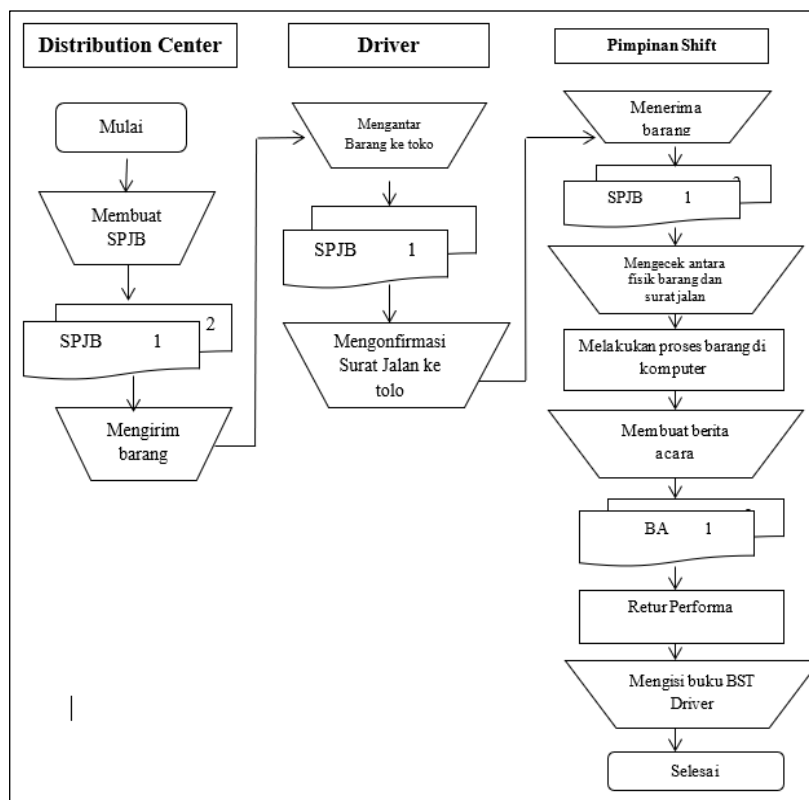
Distribution Center

Driver

Pimpinan Shift

Mulai

Membuat SPJB

SPJB 1

2

Mengirim barang

Mengantar Barang ke toko

SPJB 1

Mengonfirmasi Surat Jalan ke tolo

Menerima barang

SPJB 1

2

Mengecek antara fisik barang dan surat jalan

Melakukan proses barang di komputer

Membuat berita acara

BA 1

2

Retur Performa

Mengisi buku BST Driver

Selesai